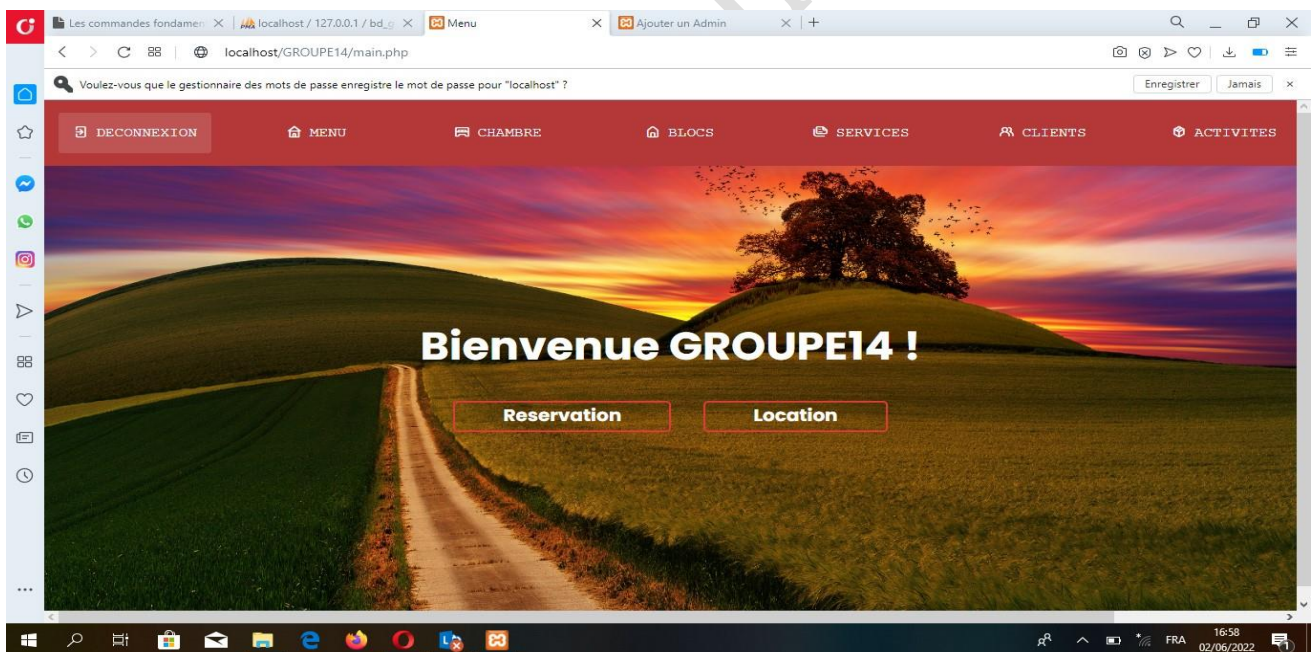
Les commandes fondamen ×
localhost / 127.0.0.1 / bd_g ×
Menu ×
Ajouter un Admin ×
+

localhost/GROUPE14/main.php

Voulez-vous que le gestionnaire des mots de passe enregistre le mot de passe pour "localhost" ?
Enregistrer
Jamais

DECONNEXION
MENU
CHAMBRE
BLOCS
SERVICES
CLIENTS
ACTIVITES

Bienvenue GROUPE14 !

Reservation
Location

FRA
16:58
02/06/2022